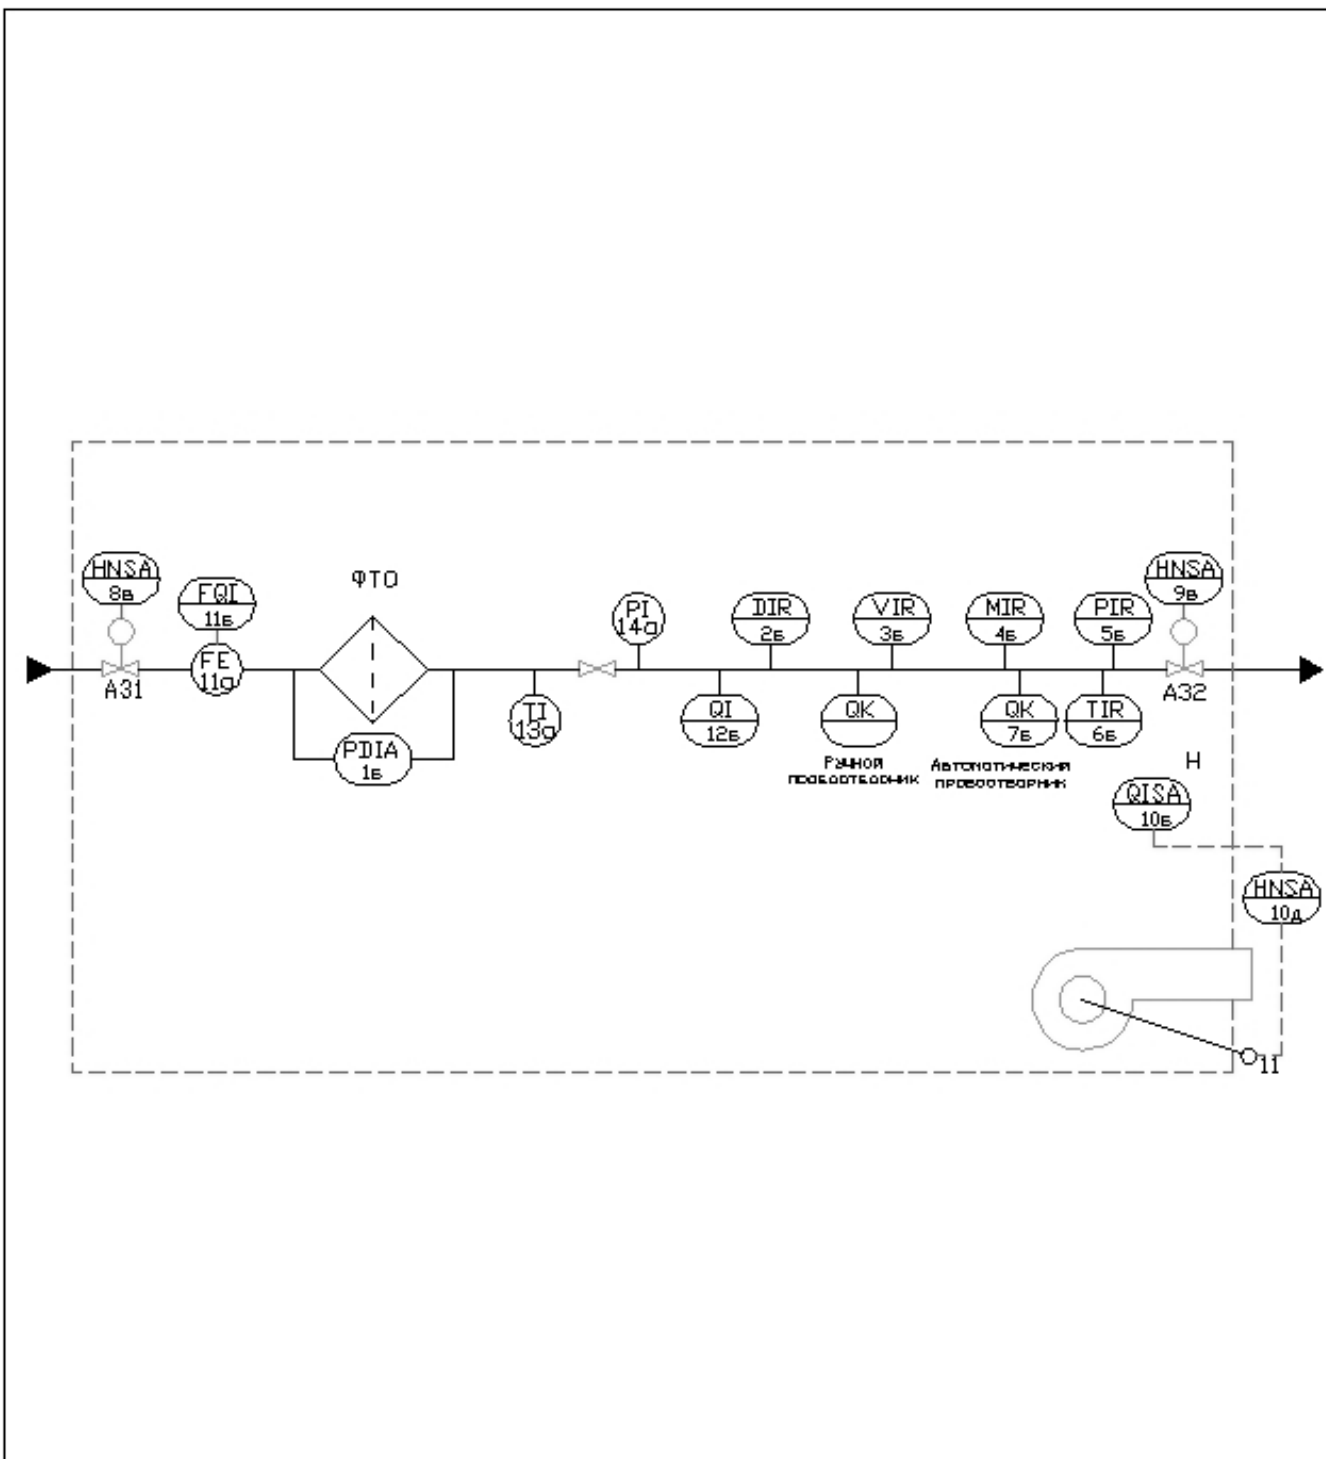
HNSA
8в

A31

FQI
11б

FE
11а

ФТО

PDIA
1б

TI
13а

PI
14а

QI
12б

DIR
2б

VIR
3б

QK

Ручной пробоотборник

MIR
4б

QK
7б

Автоматический пробоотборник

PIR
5б

TIR
6б

HNSA
9в

A32

H

QISA
10б

HNSA
10д

11